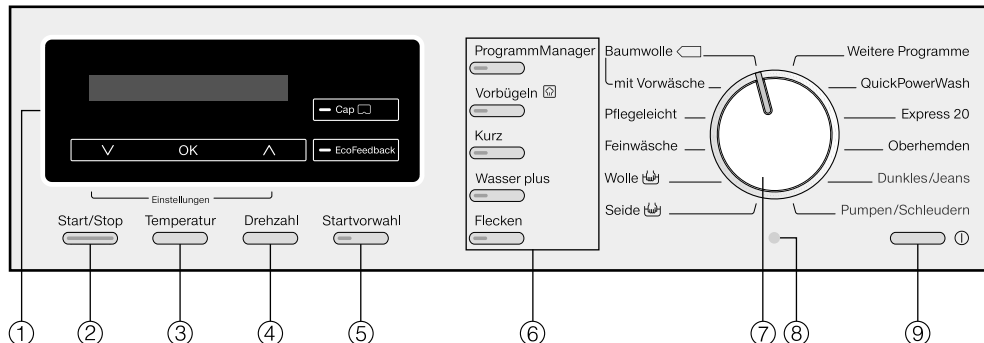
Cap

V OK Λ

EcoFeedback

Einstellungen

Start/Stop Temperatur Drehzahl Startvorwahl

ProgrammManager

Vorbügeln

Kurz

Wasser plus

Flecken

Baumwolle

mit Vorwäsche

Pflegeleicht

Feinwäsche

Wolle

Seide

Weitere Programme

QuickPowerWash

Express 20

Oberhemden

Dunkles/Jeans

Pumpen/Schleudern

①②③④⑤⑥⑦⑧⑨